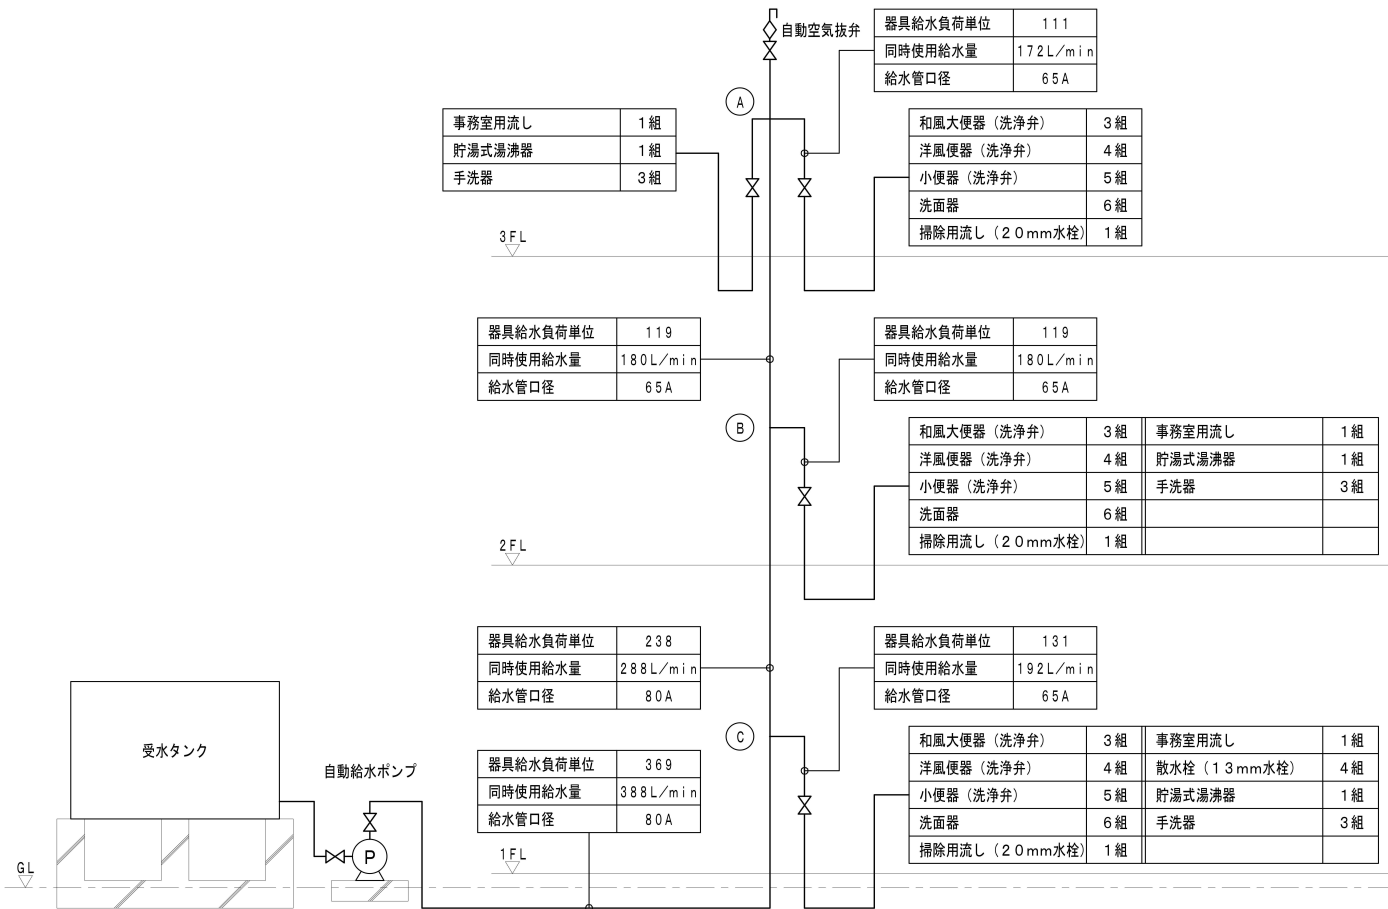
自動空気抜弁

| 器具給水負荷単位 | 111 |
|---|---|
| 同時使用給水量 | 172L/min |
| 給水管口径 | 65A |

A

| 事務室用流し | 1組 |
|---|---|
| 貯湯式湯沸器 | 1組 |
| 手洗器 | 3組 |

| 和風大便器（洗浄弁） | 3組 |
|---|---|
| 洋風便器（洗浄弁） | 4組 |
| 小便器（洗浄弁） | 5組 |
| 洗面器 | 6組 |
| 掃除用流し（20mm水栓） | 1組 |

3FL

| 器具給水負荷単位 | 119 |
|---|---|
| 同時使用給水量 | 180L/min |
| 給水管口径 | 65A |

| 器具給水負荷単位 | 119 |
|---|---|
| 同時使用給水量 | 180L/min |
| 給水管口径 | 65A |

B

| 和風大便器（洗浄弁） | 3組 | 事務室用流し | 1組 |
|---|---|---|---|
| 洋風便器（洗浄弁） | 4組 | 貯湯式湯沸器 | 1組 |
| 小便器（洗浄弁） | 5組 | 手洗器 | 3組 |
| 洗面器 | 6組 | | |
| 掃除用流し（20mm水栓） | 1組 | | |

2FL

| 器具給水負荷単位 | 238 |
|---|---|
| 同時使用給水量 | 288L/min |
| 給水管口径 | 80A |

| 器具給水負荷単位 | 131 |
|---|---|
| 同時使用給水量 | 192L/min |
| 給水管口径 | 65A |

受水タンク

C

自動給水ポンプ

| 器具給水負荷単位 | 369 |
|---|---|
| 同時使用給水量 | 388L/min |
| 給水管口径 | 80A |

| 和風大便器（洗浄弁） | 3組 | 事務室用流し | 1組 |
|---|---|---|---|
| 洋風便器（洗浄弁） | 4組 | 散水栓（13mm水栓） | 4組 |
| 小便器（洗浄弁） | 5組 | 貯湯式湯沸器 | 1組 |
| 洗面器 | 6組 | 手洗器 | 3組 |
| 掃除用流し（20mm水栓） | 1組 | | |

P

1FL

GL